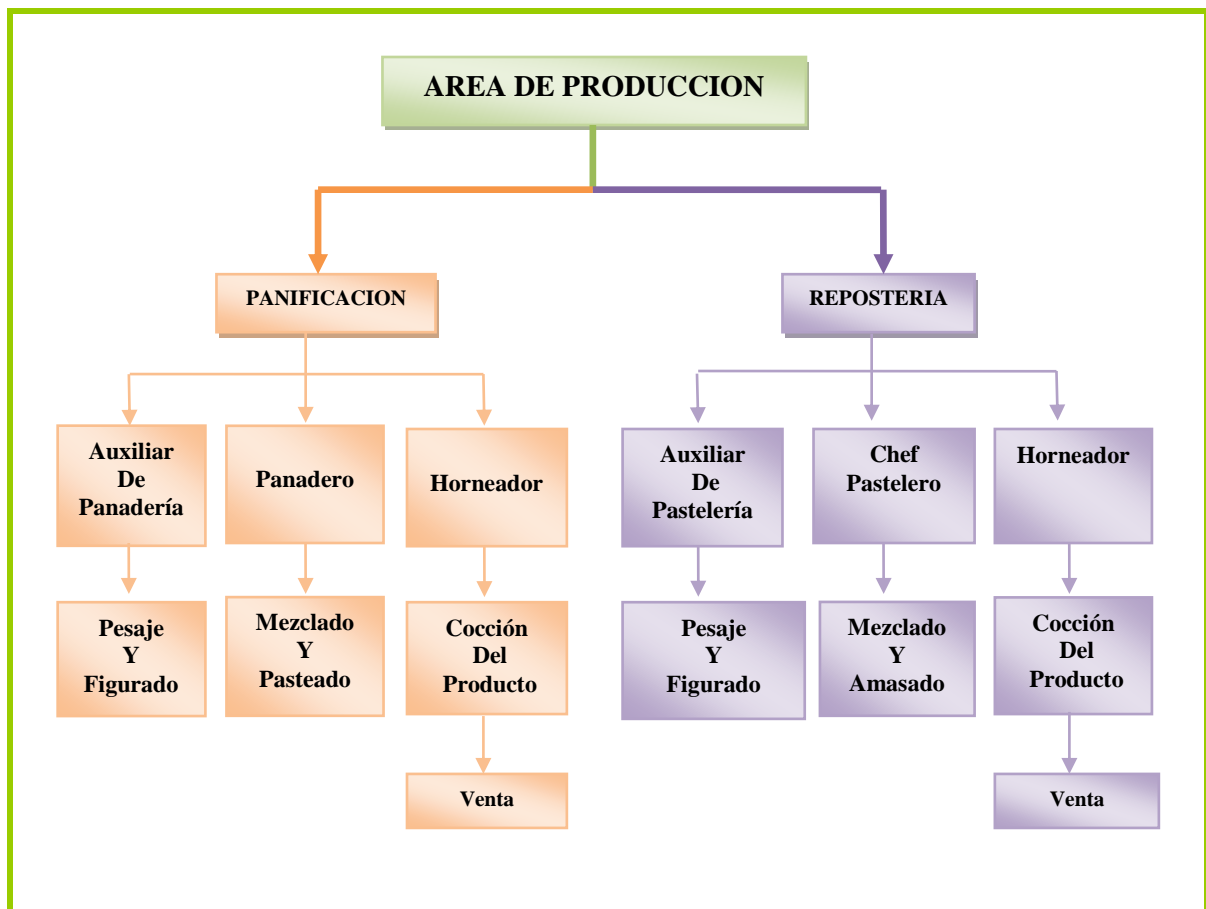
AREA DE PRODUCCION

PANIFICACION

REPOSTERIA

Auxiliar De Panadería

Panadero

Horneador

Pesaje Y Figurado

Mezclado Y Pasteado

Cocción Del Producto

Venta

Auxiliar De Pastelería

Chef Pastelero

Horneador

Pesaje Y Figurado

Mezclado Y Amasado

Cocción Del Producto

Venta